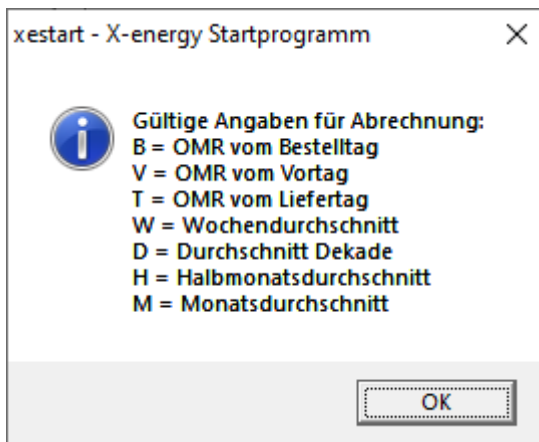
xestart - X-energy Startprogramm

×

Gültige Angaben für Abrechnung:
B = OMR vom Bestelltag
V = OMR vom Vortag
T = OMR vom Liefertag
W = Wochendurchschnitt
D = Durchschnitt Dekade
H = Halbmonatsdurchschnitt
M = Monatsdurchschnitt

OK